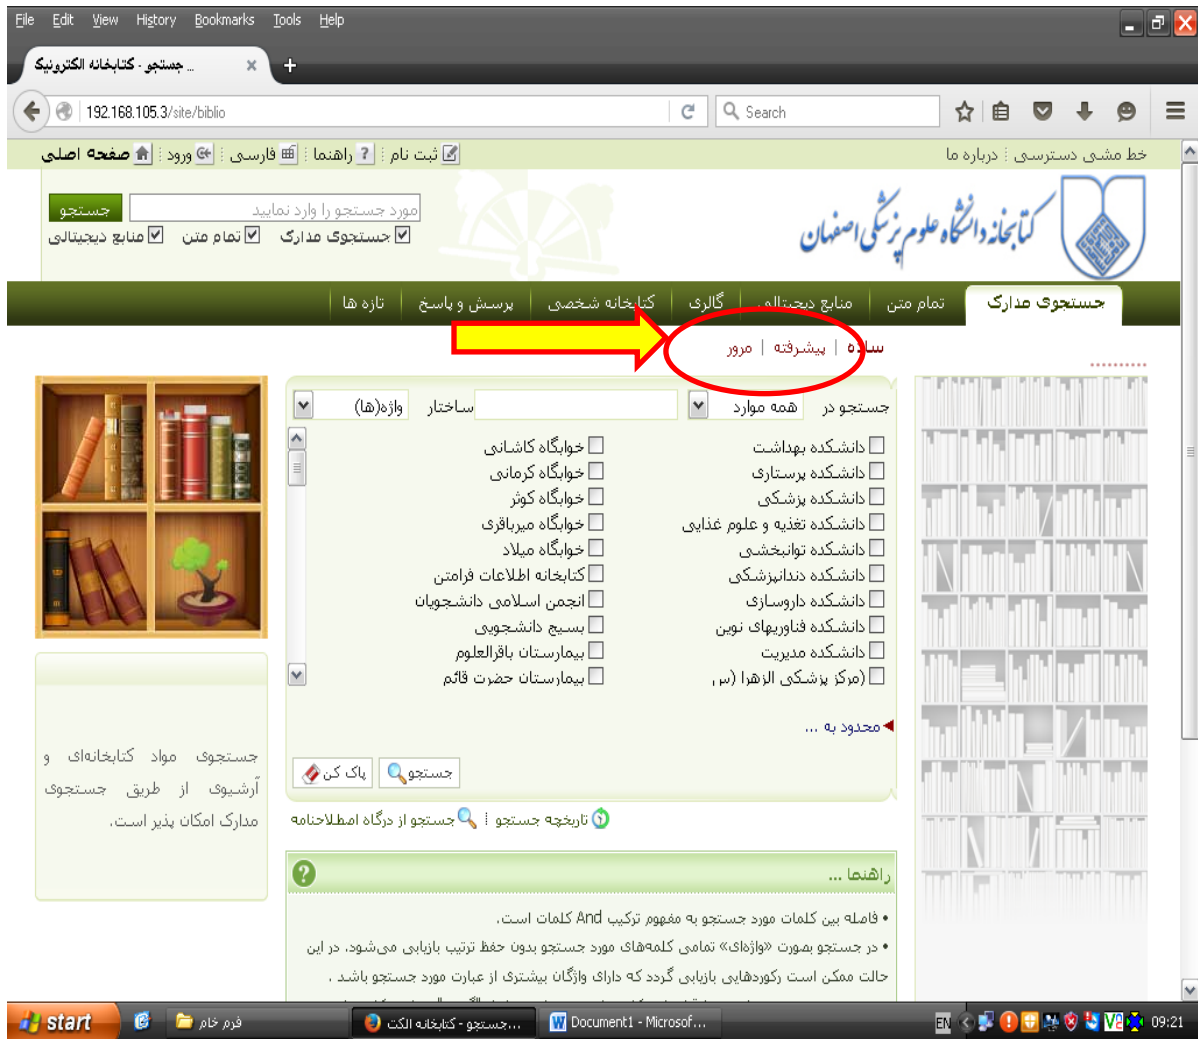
File Edit View History Bookmarks Tools Help

جستجو - کتابخانه الکترونیک ...

192.168.105.3/site/biblio

Search

خط مشی دسترسی | درباره ما

ثبت نام | راهنما | فارسی | ورود | صفحه اصلی

کتابخانه دانشگاه علوم پزشکی اصفهان

مورد جستجو را وارد نمایید

جستجو

جستجوی مدارک تمام متن منابع دیجیتالی

جستجوی مدارک | تمام متن | منابع دیجیتالی | گالری | کتابخانه شخصی | پرسش و پاسخ | تازه ها

ساده | پیشرفته | مرور

جستجو در همه موارد ساختار واژه(ها)

دانشکده بهداشت
دانشکده پرستاری
دانشکده پزشکی
دانشکده تغذیه و علوم غذایی
دانشکده توانبخشی
دانشکده دندانپزشکی
دانشکده داروسازی
دانشکده فناوریهای نوین
دانشکده مدیریت
(مرکز پزشکی الزهرا (س

خوابگاه کاشانی
خوابگاه کرمانی
خوابگاه کوثر
خوابگاه میرباقری
خوابگاه میلاد
کتابخانه اطلاعات فرامتن
انجمن اسلامی دانشجویان
بسیج دانشجویی
بیمارستان باقرالعلوم
بیمارستان حضرت قائم

محدود به ...

جستجو پاک کن

تاریخچه جستجو | جستجو از درگاه اصطلاحنامه

جستجوی مواد کتابخانه‌ای و آرشیوی از طریق جستجوی مدارک امکان پذیر است.

راهنما ...

• فاصله بین کلمات مورد جستجو به مفهوم ترکیب And کلمات است.
• در جستجو بصورت «واژه‌ای» تمامی کلمه‌های مورد جستجو بدون حفظ ترتیب بازیابی می‌شود. در این حالت ممکن است رکوردهایی بازیابی گردد که دارای واژگان بیشتری از عبارت مورد جستجو باشد .

start فرم خام جستجو - کتابخانه الکت... Document1 - Microsof... EN 09:21